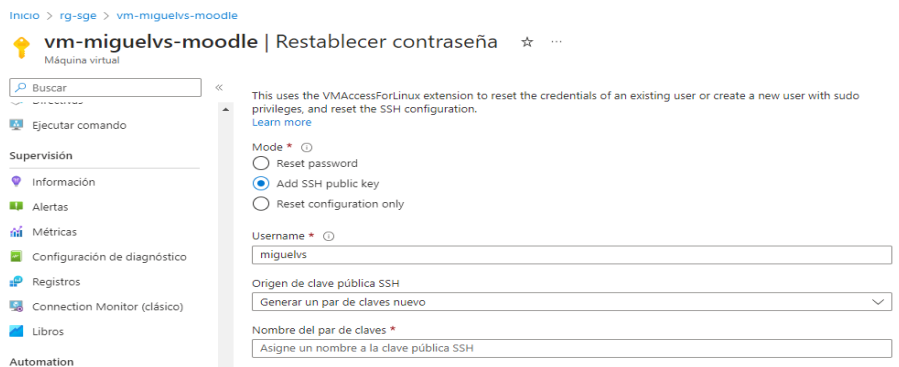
Inicio > rg-sge > vm-miguelvs-moodle

vm-miguelvs-moodle | Restablecer contraseña ☆ ···
Máquina virtual

Buscar «

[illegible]

Ejecutar comando

Supervisión

Información

Alertas

Métricas

Configuración de diagnóstico

Registros

Connection Monitor (clásico)

Libros

Automation

This uses the VMAccessForLinux extension to reset the credentials of an existing user or create a new user with sudo privileges, and reset the SSH configuration.
Learn more

Mode *

Reset password

Add SSH public key

Reset configuration only

Username *

miguelvs

Origen de clave pública SSH

Generar un par de claves nuevo

Nombre del par de claves *

Asigne un nombre a la clave pública SSH